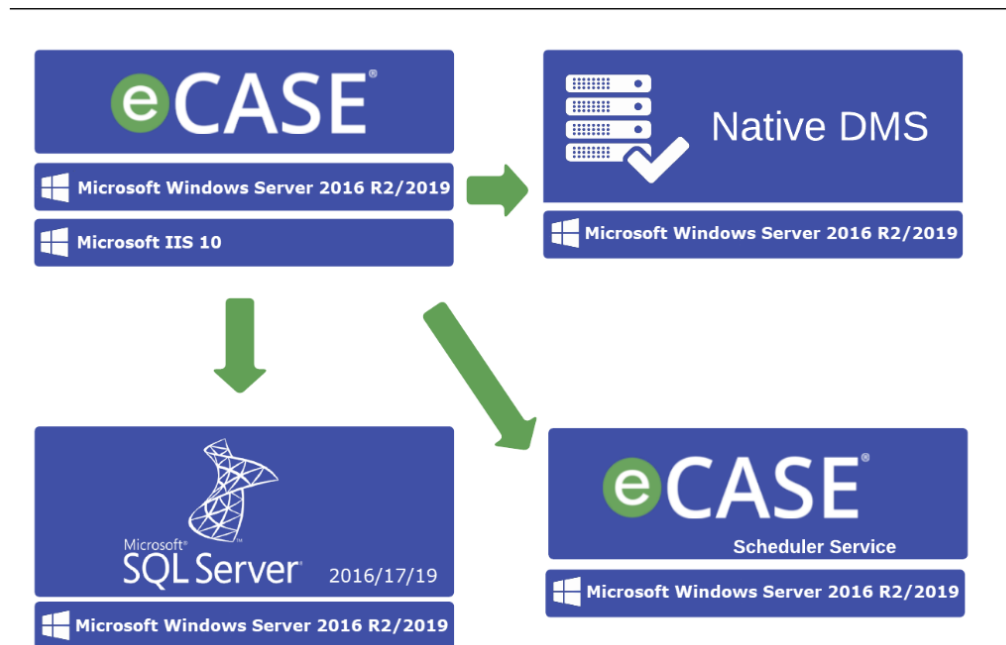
eCASE®

Microsoft Windows Server 2016 R2/2019

Microsoft IIS 10

Native DMS

Microsoft Windows Server 2016 R2/2019

Microsoft® SQL Server® 2016/17/19

Microsoft Windows Server 2016 R2/2019

eCASE®

Scheduler Service

Microsoft Windows Server 2016 R2/2019